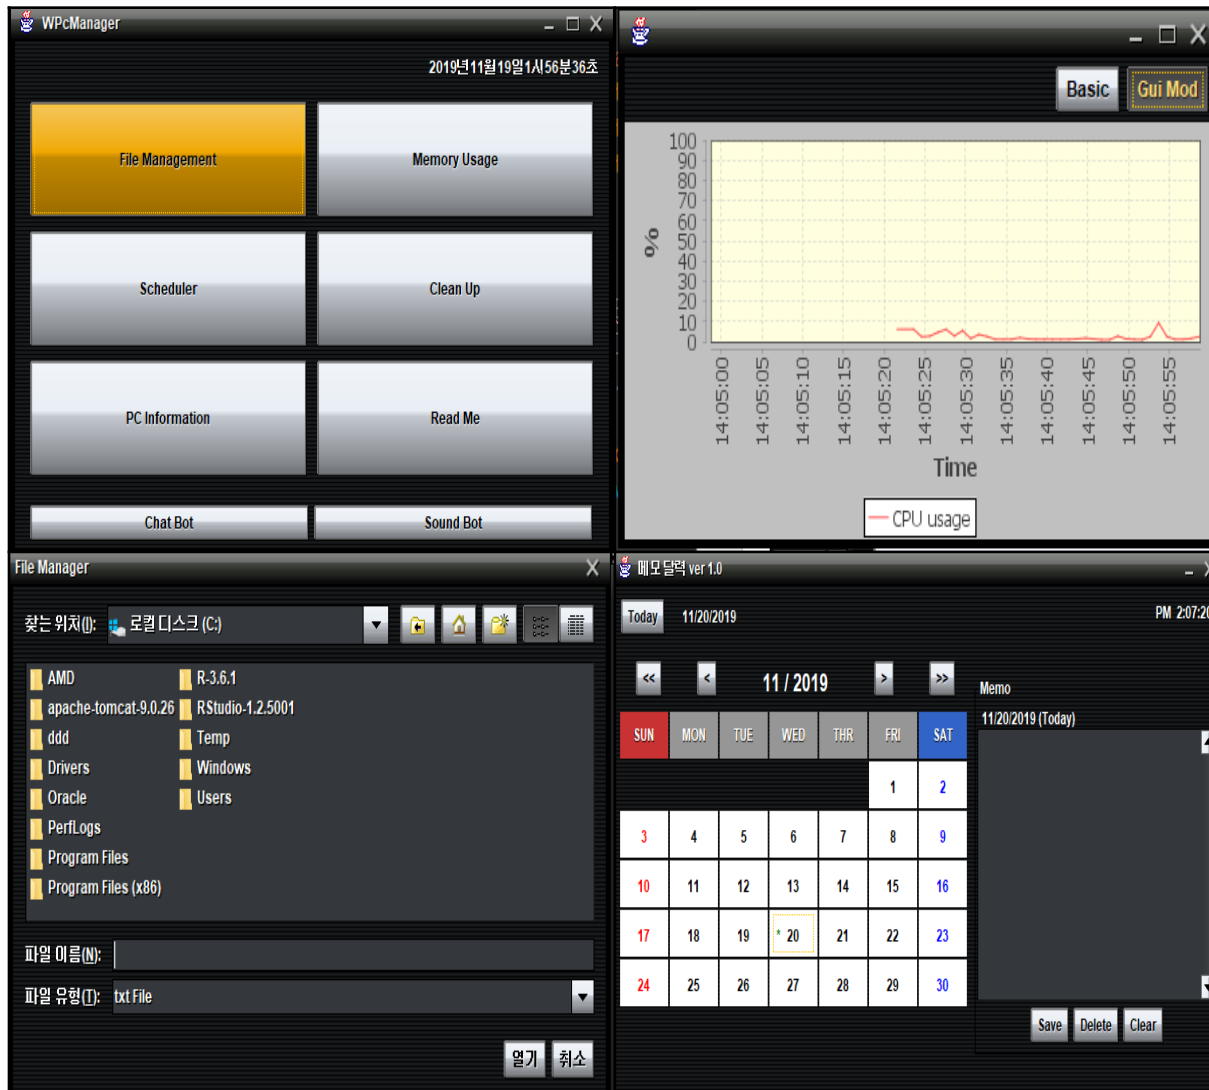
WPcManager

2019년11월19일1시56분36초

File Management
Memory Usage
Scheduler
Clean Up
PC Information
Read Me
Chat Bot
Sound Bot

Basic
Gui Mod

100
90
80
70
60
50
40
30
20
10
0
%
14:05:00
14:05:05
14:05:10
14:05:15
14:05:20
14:05:25
14:05:30
14:05:35
14:05:40
14:05:45
14:05:50
14:05:55
Time
CPU usage

File Manager

찾는 위치(I): 로컬 디스크 (C:)

AMD
apache-tomcat-9.0.26
ddd
Drivers
Oracle
PerfLogs
Program Files
Program Files (x86)
R-3.6.1
RStudio-1.2.5001
Temp
Windows
Users

파일 이름(N):
파일 유형(T): txt File
열기
취소

메모달력 ver 1.0

Today
11/20/2019
PM 2:07:2

<<
<
11 / 2019
>
>>

| SUN | MON | TUE | WED | THR | FRI | SAT |
|---|---|---|---|---|---|---|
| | | | | | 1 | 2 |
| 3 | 4 | 5 | 6 | 7 | 8 | 9 |
| 10 | 11 | 12 | 13 | 14 | 15 | 16 |
| 17 | 18 | 19 | * 20 | 21 | 22 | 23 |
| 24 | 25 | 26 | 27 | 28 | 29 | 30 |

Memo
11/20/2019 (Today)

Save
Delete
Clear